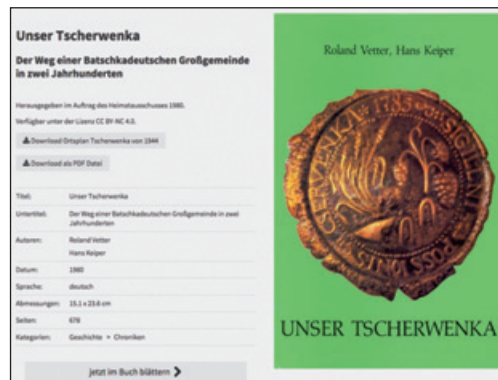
Unser Tscherwenka

Der Weg einer Batschkadeutschen Großgemeinde in zwei Jahrhunderten

Herausgegeben im Auftrag des Heimatausschusses 1980.

Verfügbar unter der Lizenz CC BY-NC 4.0.

Download Ortsplan Tscherwenka von 1944

Download als PDF Datei

| | |
|---|---|
| Titel: | Unser Tscherwenka |
| Untertitel: | Der Weg einer Batschkadeutschen Großgemeinde in zwei Jahrhunderten |
| Autoren: | Roland Vetter<br>Hans Keiper |
| Datum: | 1980 |
| Sprache: | deutsch |
| Abmessungen: | 15,1 x 23,6 cm |
| Seiten: | 678 |
| Kategorien: | Geschichte > Chroniken |

Jetzt im Buch blättern

Roland Vetter, Hans Keiper

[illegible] 1785 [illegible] SIGILLUM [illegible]

UNSER TSCHERWENKA